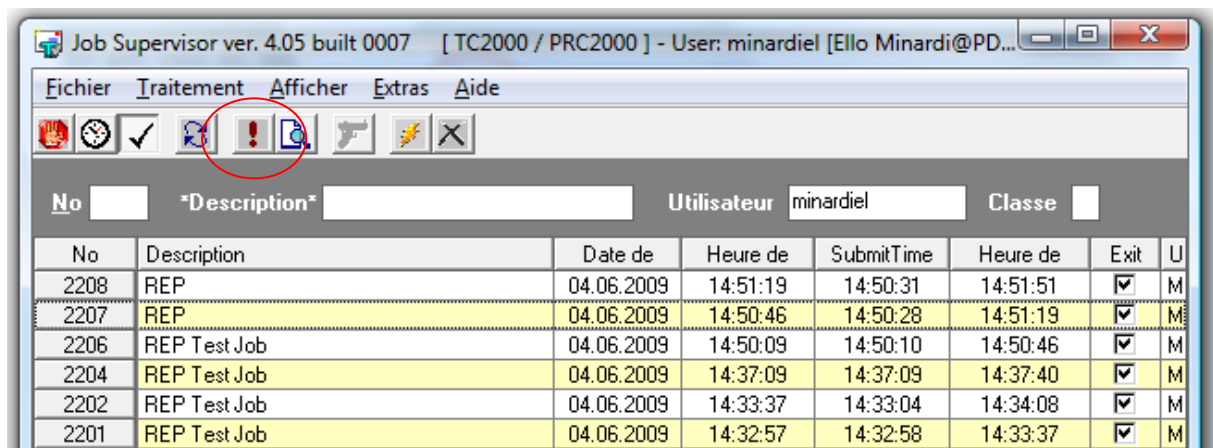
Job Supervisor ver. 4.05 built 0007 [ TC2000 / PRC2000 ] - User: minardiel [Ello Minardi@PD...

Fichier Traitement Afficher Extras Aide

No *Description* Utilisateur minardiel Classe

| No | Description | Date de | Heure de | SubmitTime | Heure de | Exit | U |
|---|---|---|---|---|---|---|---|
| 2208 | REP | 04.06.2009 | 14:51:19 | 14:50:31 | 14:51:51 | ☑ | M |
| 2207 | REP | 04.06.2009 | 14:50:46 | 14:50:28 | 14:51:19 | ☑ | M |
| 2206 | REP Test Job | 04.06.2009 | 14:50:09 | 14:50:10 | 14:50:46 | ☑ | M |
| 2204 | REP Test Job | 04.06.2009 | 14:37:09 | 14:37:09 | 14:37:40 | ☑ | M |
| 2202 | REP Test Job | 04.06.2009 | 14:33:37 | 14:33:04 | 14:34:08 | ☑ | M |
| 2201 | REP Test Job | 04.06.2009 | 14:32:57 | 14:32:58 | 14:33:37 | ☑ | M |